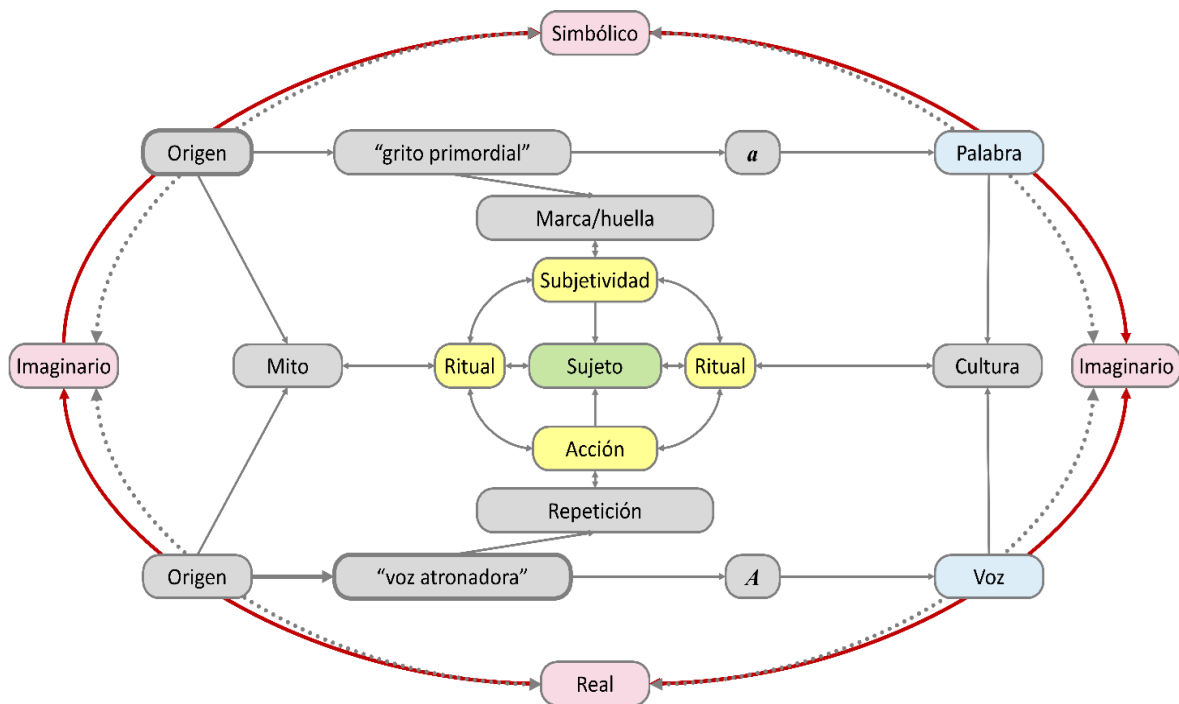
Simbólico

Origen

“grito primordial”

$a$

Palabra

Marca/huella

Subjetividad

Imaginario

Mito

Ritual

Sujeto

Ritual

Cultura

Imaginario

Acción

Repetición

Origen

“voz atronadora”

$A$

Voz

Real